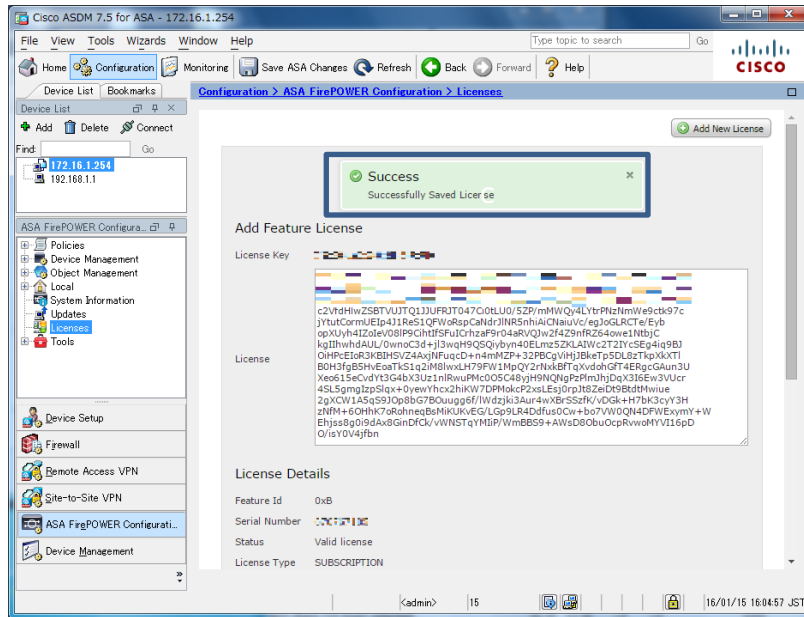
Cisco ASDM 7.5 for ASA - 172.16.1.254

File View Tools Wizards Window Help

Type topic to search

Go

Home Configuration Monitoring Save ASA Changes Refresh Back Forward Help

CISCO

Device List Bookmarks

Device List

Add Delete Connect

Find: Go

172.16.1.254
192.168.1.1

ASA FirePOWER Configura...

Policies
Device Management
Object Management
Local
System Information
Updates
Licenses
Tools

Device Setup
Firewall
Remote Access VPN
Site-to-Site VPN
ASA FirePOWER Configurati...
Device Management

Configuration > ASA FirePOWER Configuration > Licenses

Add New License

Success
Successfully Saved License

Add Feature License

License Key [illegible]

License

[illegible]
c2VtdHIwZSBTVUJTQ1JJUFRJT047Ci0tLU0/5ZP/mMWQy4LYtrPNzNmWe9ctk97c
jYtutCormUEIp4J1ReS1QFWoRspCaNdrJlNR5nhiAiCNaiuVc/egJoGLRCTe/Eyb
opXUyh4IZoIeV08lP9CihtIfSFuICrhzaF9r04aRVQJw2f4Z9nfRZ64owe1NtbjC
kgIIhwhdAUL/0wnoC3d+jl3wqH9QSQiybyn40ELmz5ZKLAIWc2T2IYcSEg4iq9BJ
OiHPcEIoR3KBIHSVZ4AxjNFuqcD+n4mMZP+32PBCgViHjJBkeTp5DL8zTkpXkXTl
B0H3fgB5HvEoaTkS1q2iM8lwxLH79FW1MpQY2rNxkBfTqXvdohGfT4ERgcGAun3U
Xeo615eCvdYt3G4bX3Uz1nlRwuPMc0O5C48yjH9NQNgPzPlmJhjDqX3I6Ew3VUcr
4SL5gmgIzpSlqx+0yewYhcx2hiKW7DPMokcP2xsLEsj0rpJt8ZeiDt9BtdtMwiue
2gXCW1A5qS9J0p8bG7BOuugg6f/lWdzjki3Aur4wXBrSSzfK/vDGk+H7bK3cyY3H
zNfM+6OHhK7oRohneqBsMiKUKvEG/LGp9LR4Ddfus0Cw+bo7VW0QN4DFWExymY+W
Ehjss8g0i9dAx8GinDfCk/vWNSTqYMiP/WmBBS9+AWsD8ObuOcpRvwoMYVI16pD
O/isY0V4jfbn

License Details

Feature Id 0xB

Serial Number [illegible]

Status Valid license

License Type SUBSCRIPTION

<admin> 15 16/01/15 16:04:57 JST